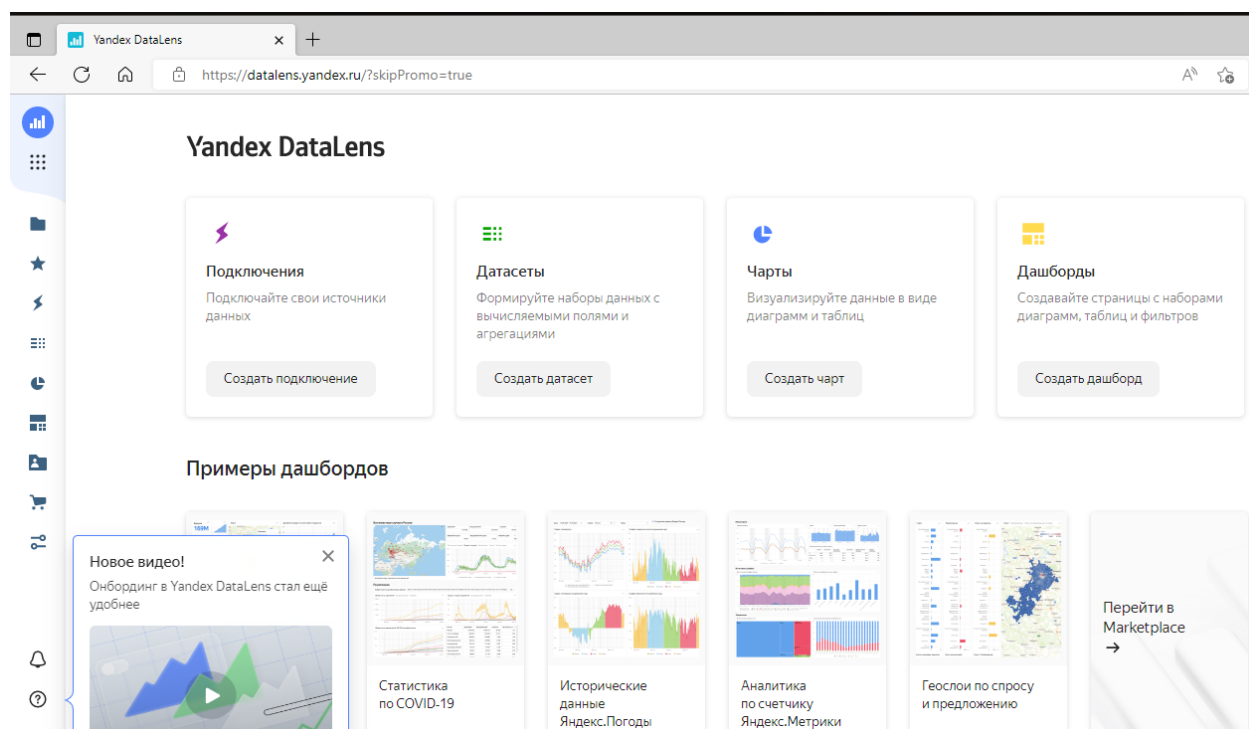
Yandex DataLens
https://datalens.yandex.ru/?skipPromo=true

Yandex DataLens

Подключения
Подключайте свои источники данных
Создать подключение

Датасеты
Формируйте наборы данных с вычисляемыми полями и агрегациями
Создать датасет

Чарты
Визуализируйте данные в виде диаграмм и таблиц
Создать чарт

Дашборды
Создавайте страницы с наборами диаграмм, таблиц и фильтров
Создать дашборд

Примеры дашбордов

Новое видео!
Онбординг в Yandex DataLens стал ещё удобнее

Статистика по COVID-19

Исторические данные Яндекс.Погоды

Аналитика по счетчику Яндекс.Метрики

Геослои по спросу и предложению

Перейти в Marketplace
→